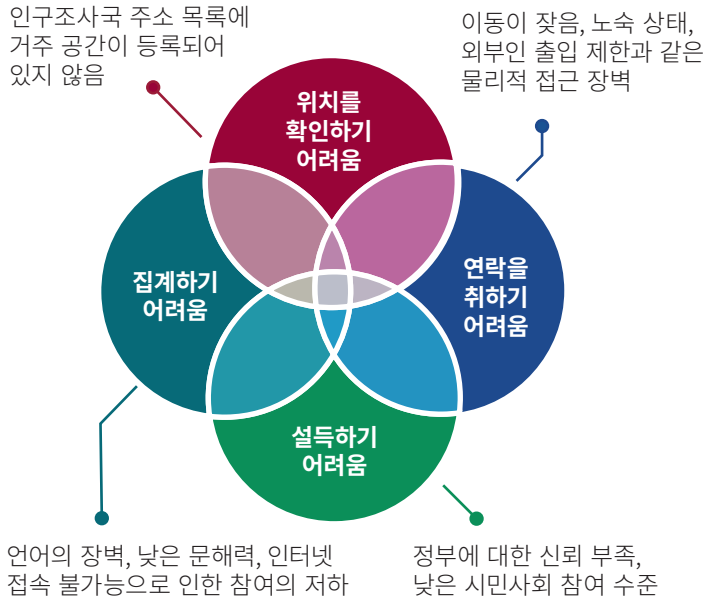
인구조사국 주소 목록에 거주 공간이 등록되어 있지 않음

이동이 잦음, 노숙 상태, 외부인 출입 제한과 같은 물리적 접근 장벽

위치를 확인하기 어려움

집계하기 어려움

연락을 취하기 어려움

설득하기 어려움

언어의 장벽, 낮은 문해력, 인터넷 접속 불가능으로 인한 참여의 저하

정부에 대한 신뢰 부족, 낮은 시민사회 참여 수준